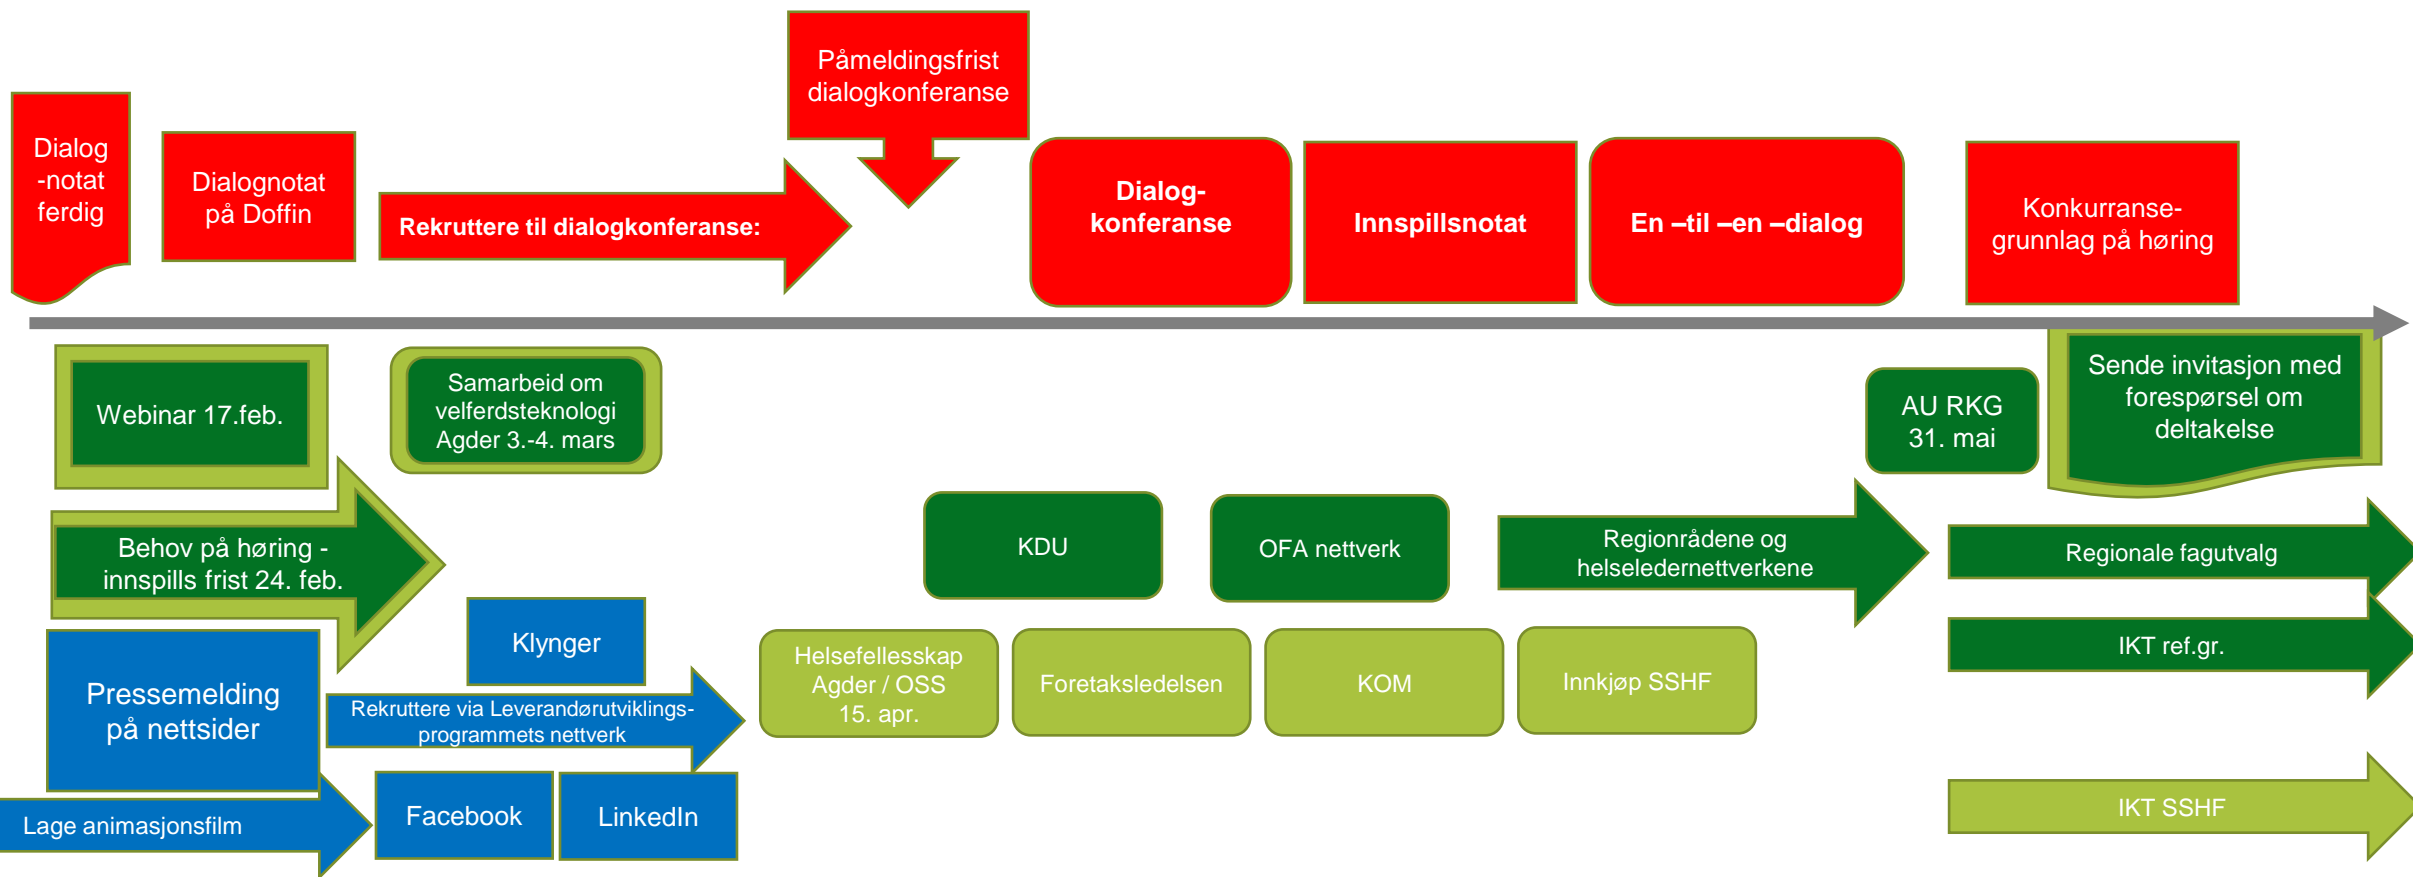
Dialog -notat ferdig

Dialognotat på Doffin

Rekruttere til dialogkonferanse:

Påmeldingsfrist dialogkonferanse

Dialog-konferanse

Innspillsnotat

En –til –en –dialog

Konkurranse-grunnlag på høring

Webinar 17.feb.

Samarbeid om velferdsteknologi Agder 3.-4. mars

AU RKG 31. mai

Sende invitasjon med forespørsel om deltakelse

Behov på høring - innspills frist 24. feb.

KDU

OFA nettverk

Regionrådene og helseledernettverkene

Regionale fagutvalg

Klynger

Pressemelding på nettsider

Rekruttere via Leverandørutviklings-programmets nettverk

Helsefellesskap Agder / OSS 15. apr.

Foretaksledelsen

KOM

Innkjøp SSHF

IKT ref.gr.

Lage animasjonsfilm

Facebook

LinkedIn

IKT SSHF